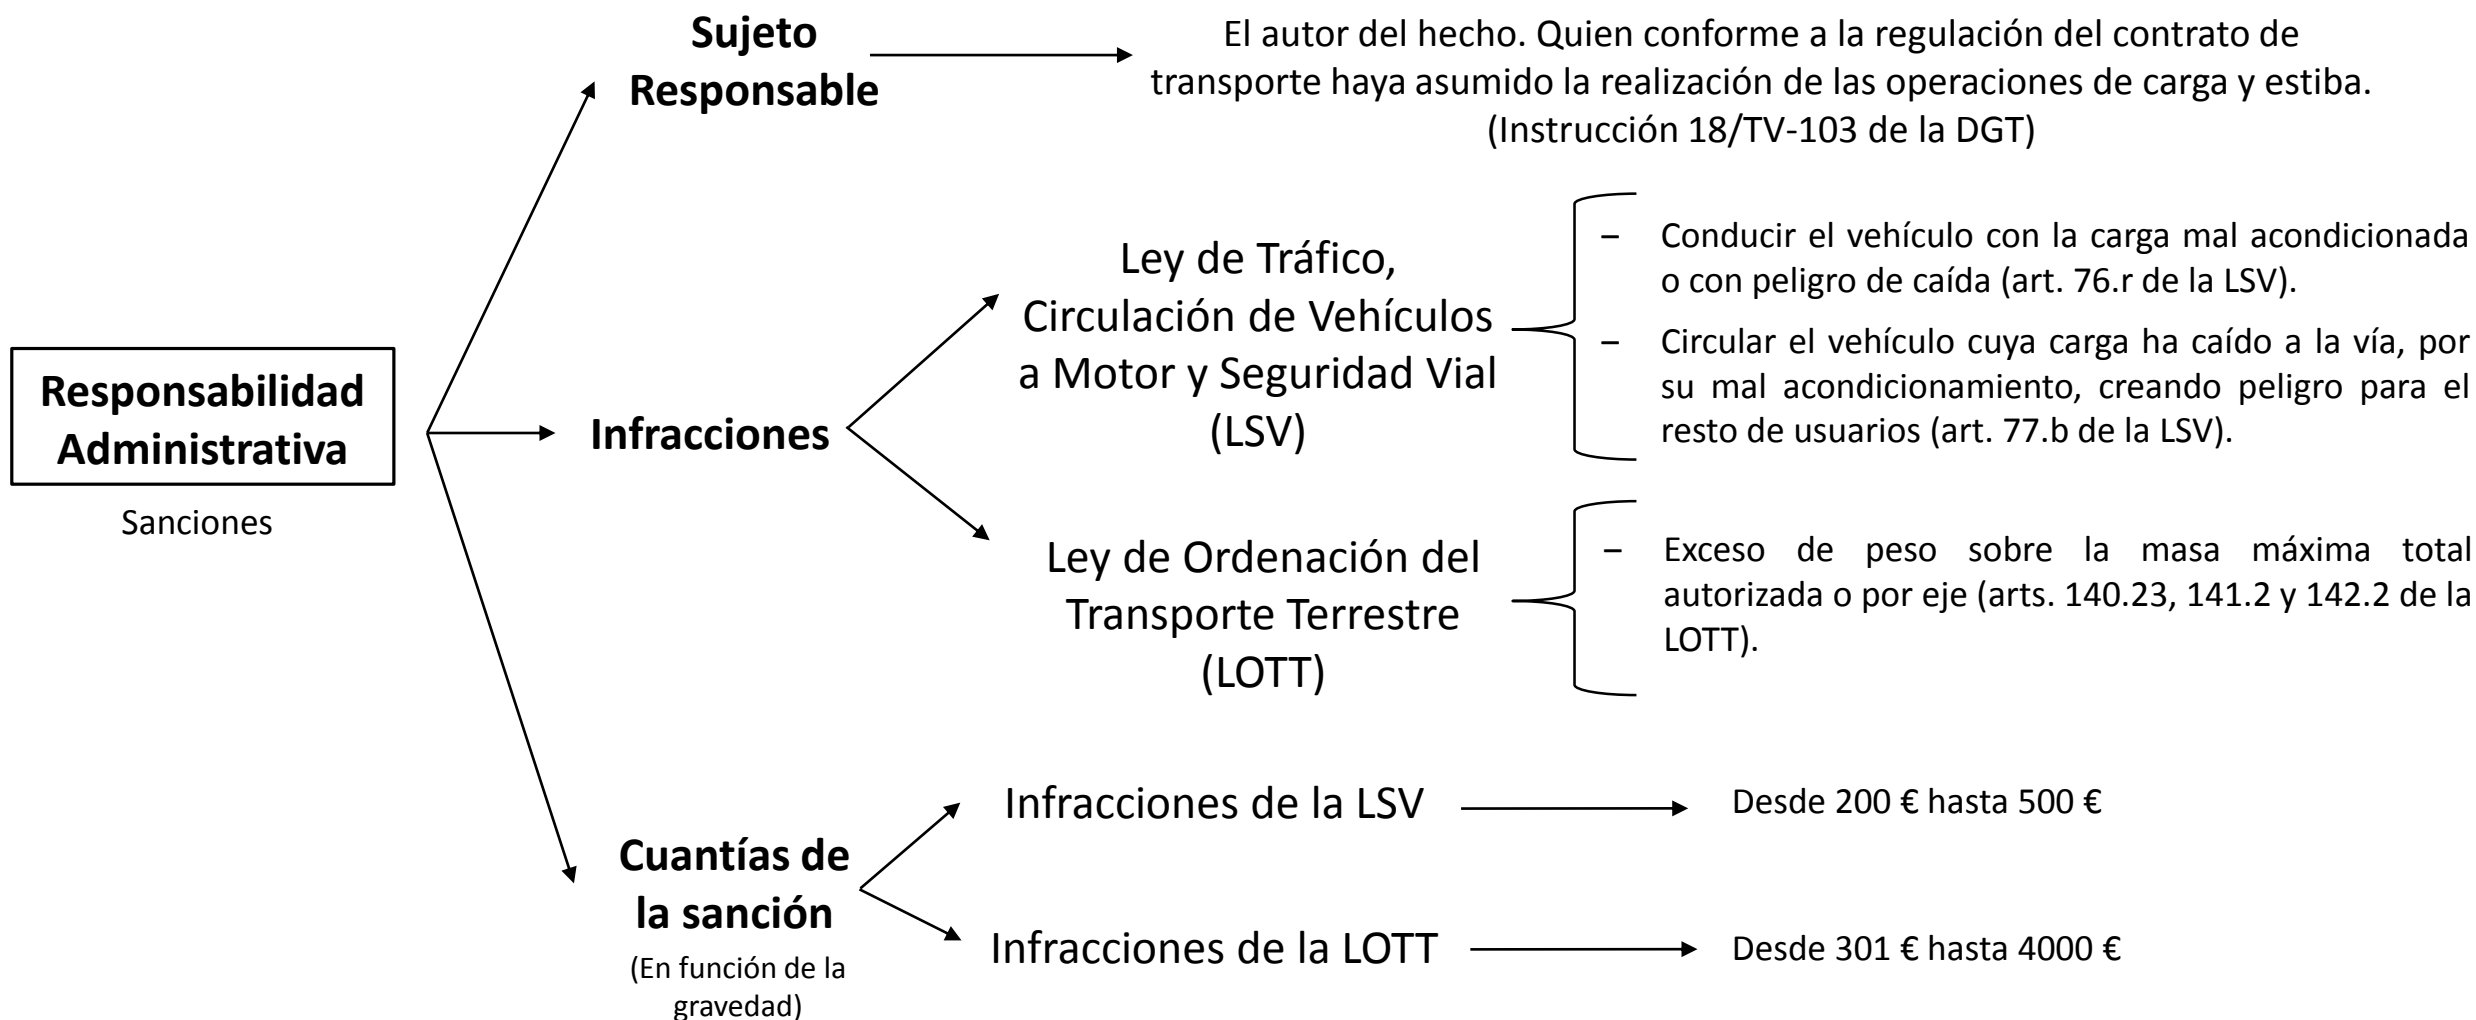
Responsabilidad Administrativa

Sanciones

Sujeto Responsable

El autor del hecho. Quien conforme a la regulación del contrato de transporte haya asumido la realización de las operaciones de carga y estiba. (Instrucción 18/TV-103 de la DGT)

Infracciones

Ley de Tráfico, Circulación de Vehículos a Motor y Seguridad Vial (LSV)

– Conducir el vehículo con la carga mal acondicionada o con peligro de caída (art. 76.r de la LSV).

– Circular el vehículo cuya carga ha caído a la vía, por su mal acondicionamiento, creando peligro para el resto de usuarios (art. 77.b de la LSV).

Ley de Ordenación del Transporte Terrestre (LOTT)

– Exceso de peso sobre la masa máxima total autorizada o por eje (arts. 140.23, 141.2 y 142.2 de la LOTT).

Cuantías de la sanción
(En función de la gravedad)

Infracciones de la LSV

Desde 200 € hasta 500 €

Infracciones de la LOTT

Desde 301 € hasta 4000 €